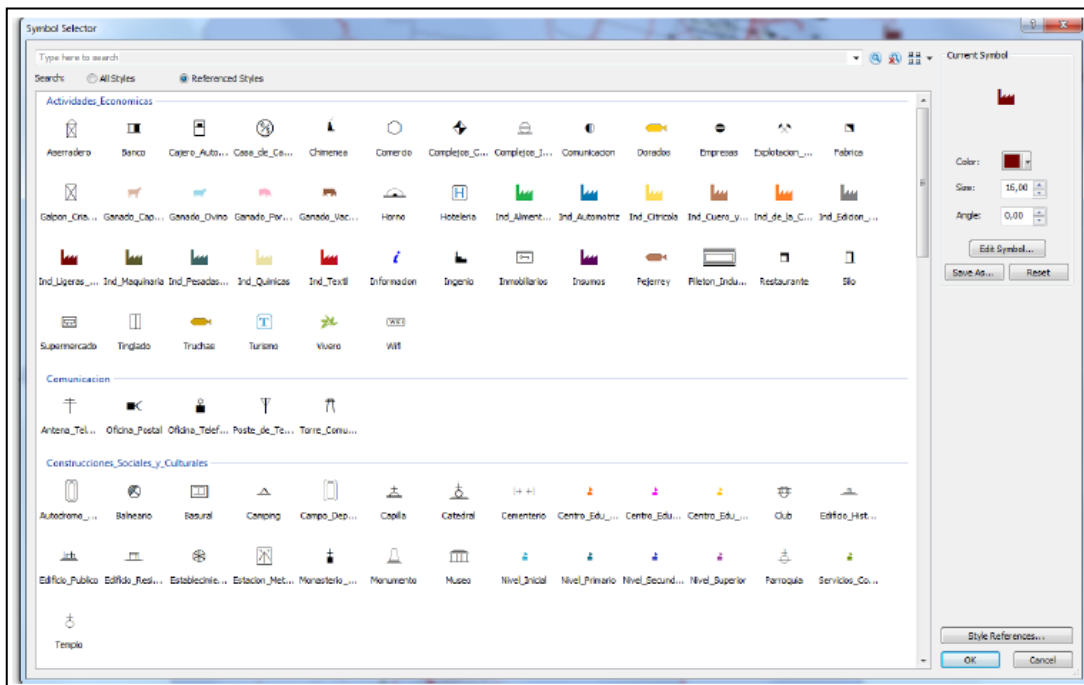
Symbol Selector

Type here to search

Search: All Styles Referenced Styles

Current Symbol

Actividades_Economicas

Aserradero Banco Cajero_Auto... Casa_de_Ca... Chimenea Comercio Complejos_C... Complejos_I... Comunicacion Dorados Empresas Explotacion_... Fabrica

Galpon_Cria... Ganado_Cap... Ganado_Ovino Ganado_Por... Ganado_Vac... Horno Hoteleria Ind_Aliment... Ind_Automotriz Ind_Citricola Ind_Cuero_y... Ind_de_la_C... Ind_Edicion_...

Ind_Ligeras_... Ind_Maquinaria Ind_Pesadas... Ind_Quimicas Ind_Textil Informacion Ingenio Inmobiliarios Insumos Pejerrey Pileton_Indu... Restaurante Silo

Supermercado Tinglado Truchas Turismo Vivero Wifi

Comunicacion

Antena_Tel... Oficina_Postal Oficina_Telef... Poste_de_Te... Torre_Comu...

Construcciones_Sociales_y_Culturales

Autodromo_... Balneario Basural Camping Campo_Dep... Capilla Catedral Cementerio Centro_Edu_... Centro_Edu... Centro_Edu_... Club Edificio_Hist...

Edificio_Publico Edificio_Resi... Establecimie... Estacion_Met... Monasterio_... Monumento Museo Nivel_Inicial Nivel_Primario Nivel_Secund... Nivel_Superior Parroquia Servicios_Co...

Templo

Color:

Size: 16,00

Angle: 0,00

Edit Symbol...

Save As... Reset

Style References...

OK Cancel